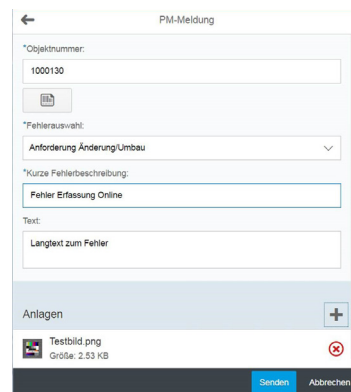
PM-Meldung

*Objektnummer:

1000130

*Fehlerauswahl:

Anforderung Änderung/Umbau

*Kurze Fehlerbeschreibung:

Fehler Erfassung Online

Text:

Langtext zum Fehler

Anlagen

Testbild.png
Größe: 2.53 KB

Senden

Abbrechen